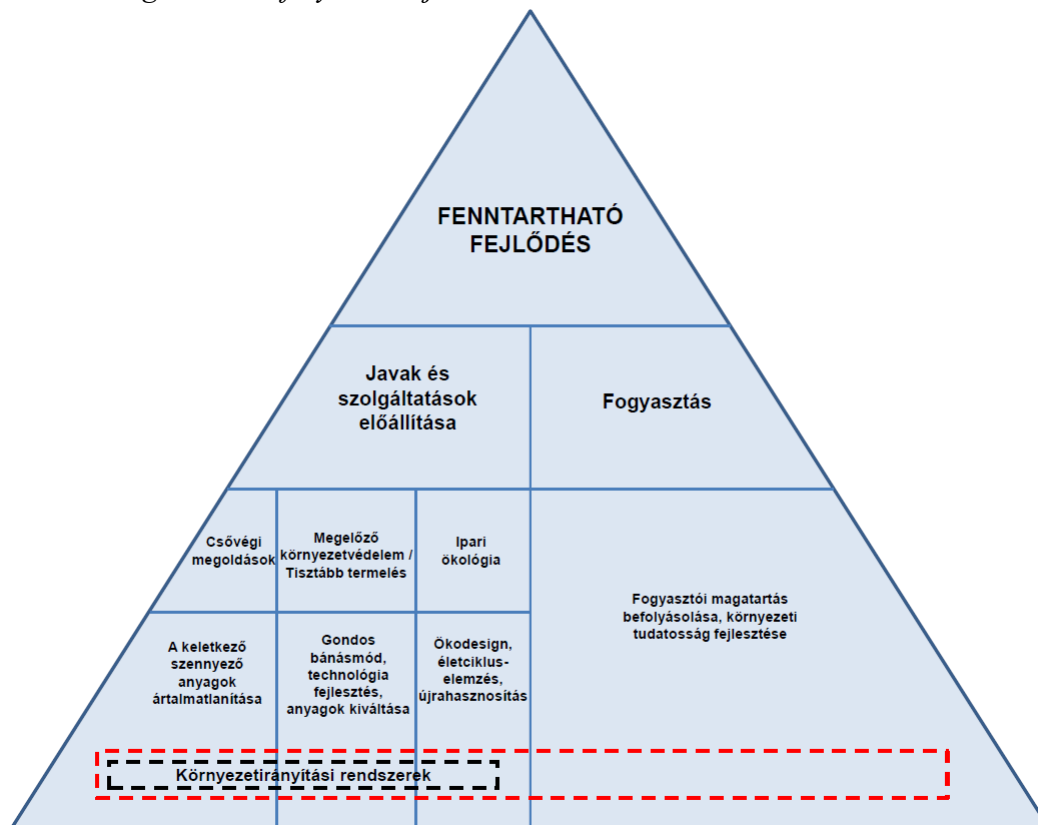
FENNTARTHATÓ FEJLŐDÉS

Javak és szolgáltatások előállítása

Fogyasztás

Csővégi megoldások

Megelőző környezetvédelem / Tisztább termelés

Ipari ökológia

Fogyasztói magatartás befolyásolása, környezeti tudatosság fejlesztése

A keletkező szennyező anyagok ártalmatlanítása

Gondos bánásmód, technológia fejlesztés, anyagok kiváltása

Ökodesign, életciklus-elemzés, újrahasznosítás

Környezetirányítási rendszerek